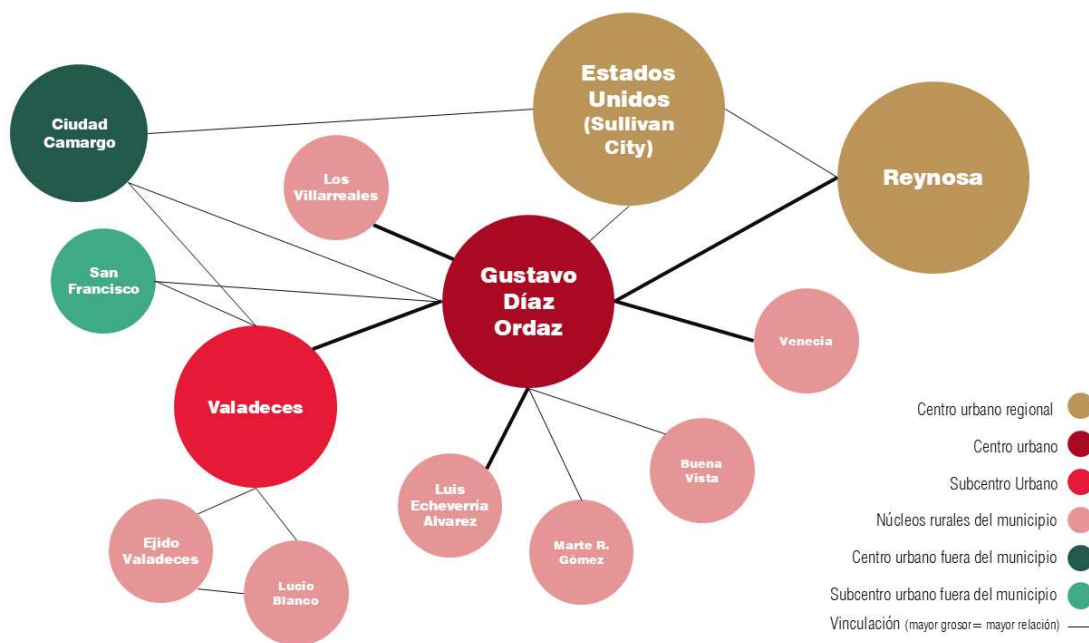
Estados Unidos (Sullivan City)

Ciudad Camargo

Reynosa

Los Villarreales

Gustavo Díaz Ordaz

San Francisco

Venecia

Valadeces

Buena Vista

Luis Echeverría Alvarez

Marte R. Gómez

Ejido Valadeces

Lucio Blanco

Centro urbano regional
Centro urbano
Subcentro Urbano
Núcleos rurales del municipio
Centro urbano fuera del municipio
Subcentro urbano fuera del municipio
Vinculación (mayor grosor= mayor relación)